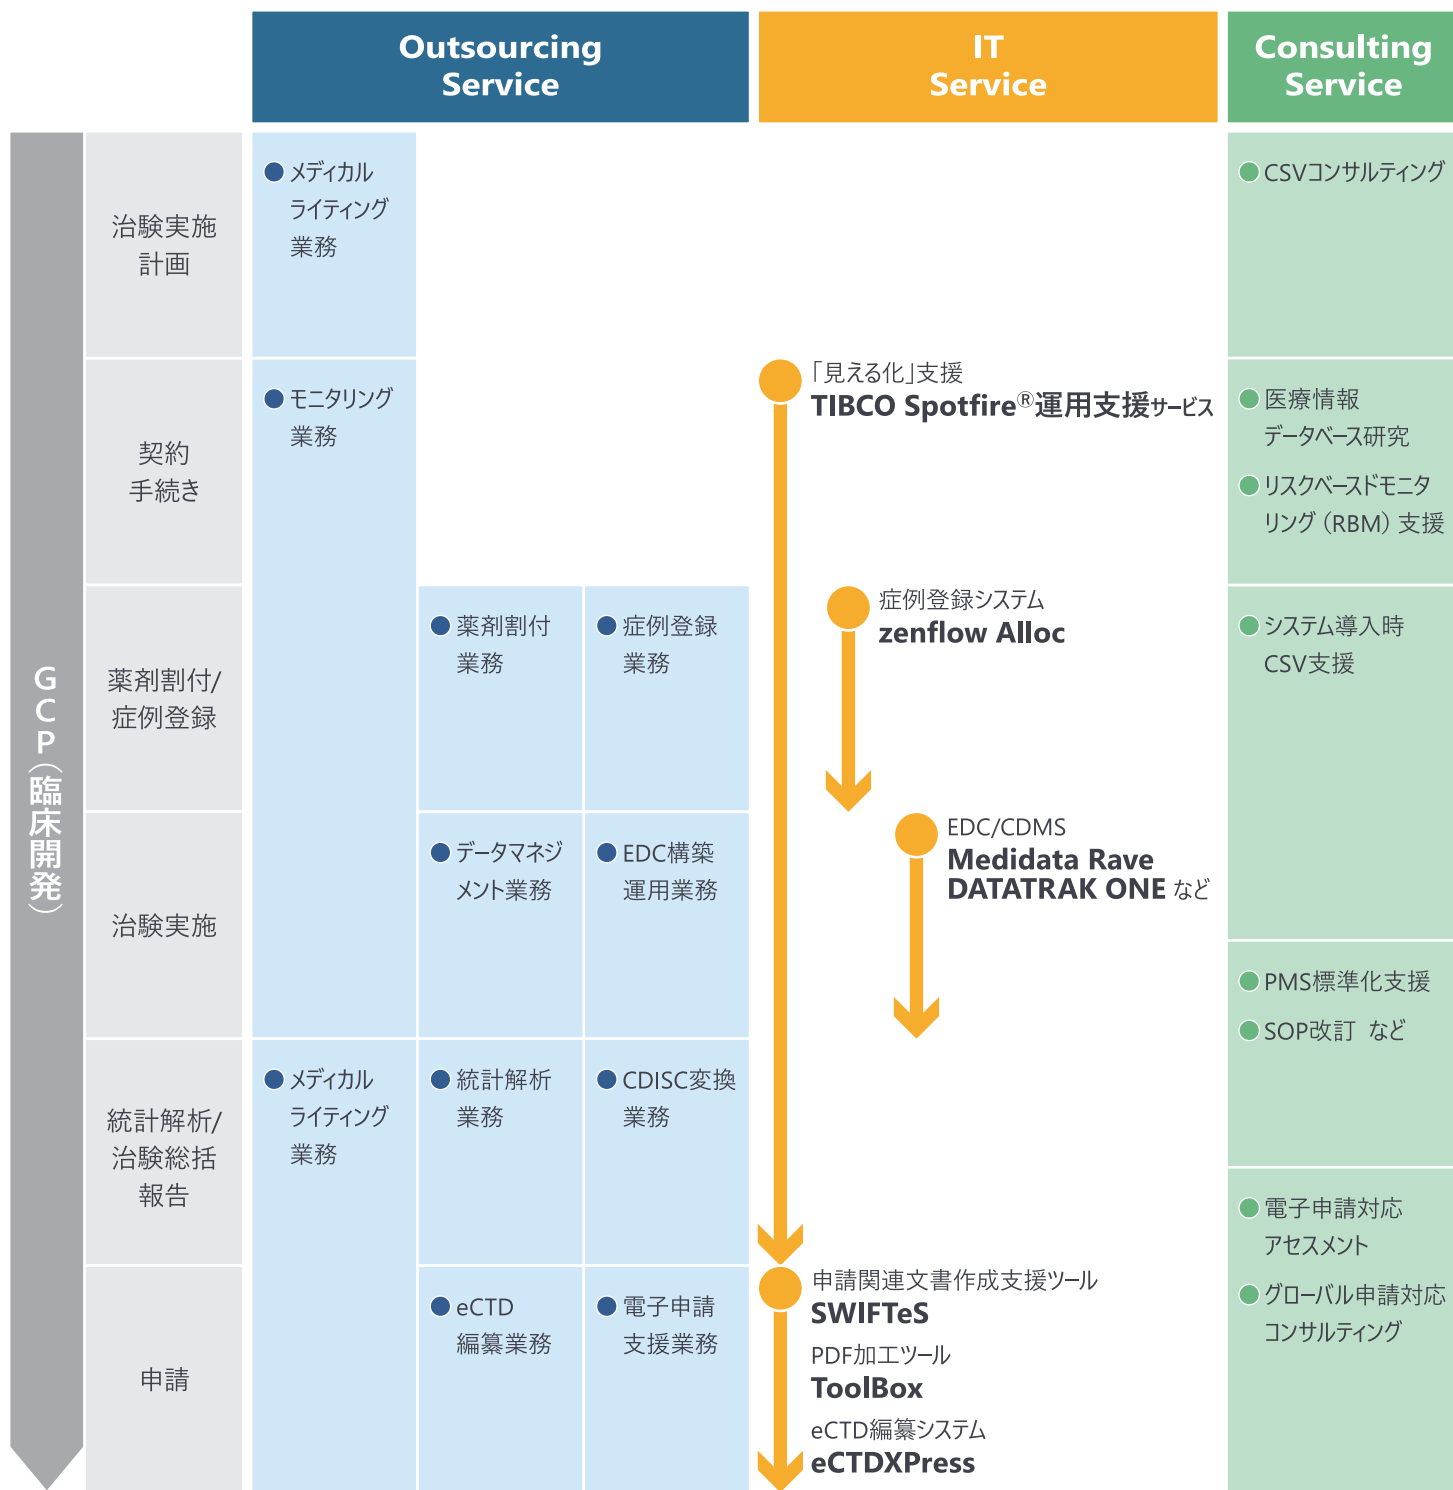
Outsourcing Service

IT Service

Consulting Service

GCP（臨床開発）

治験実施計画

契約手続き

薬剤割付/症例登録

治験実施

統計解析/治験総括報告

申請

● メディカルライティング業務

● モニタリング業務

● 薬剤割付業務

● 症例登録業務

● データマネジメント業務

● EDC構築運用業務

● メディカルライティング業務

● 統計解析業務

● CDISC変換業務

● eCTD編纂業務

● 電子申請支援業務

「見える化」支援
TIBCO Spotfire®運用支援サービス

症例登録システム
zenflow Alloc

EDC/CDMS
Medidata Rave
DATATRAK ONE など

申請関連文書作成支援ツール
SWIFTeS
PDF加工ツール
ToolBox
eCTD編纂システム
eCTDXPress

● CSVコンサルティング

● 医療情報データベース研究

● リスクベースドモニタリング（RBM）支援

● システム導入時CSV支援

● PMS標準化支援

● SOP改訂 など

● 電子申請対応アセスメント

● グローバル申請対応コンサルティング